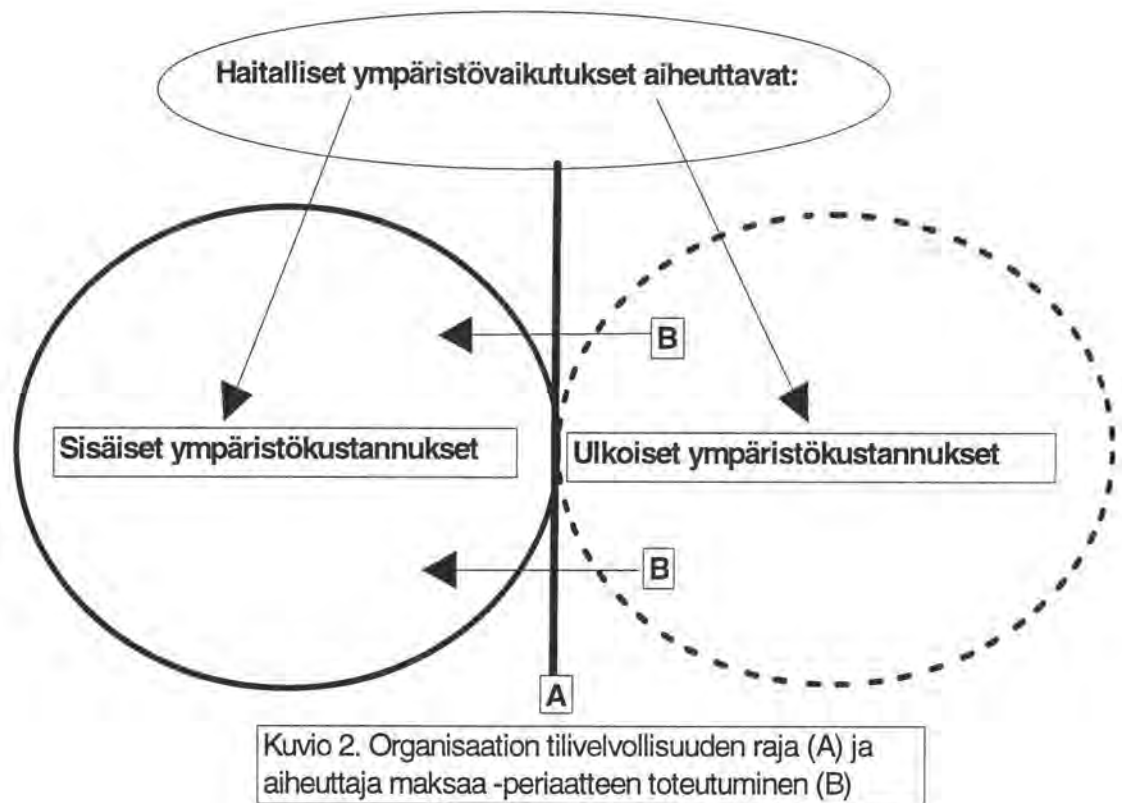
Haitalliset ympäristövaikutukset aiheuttavat:

B

Sisäiset ympäristökustannukset

Ulkoiset ympäristökustannukset

B

A

Kuvio 2. Organisaation tilivelvollisuuden raja (A) ja aiheuttaja maksaa -periaatteen toteutuminen (B)